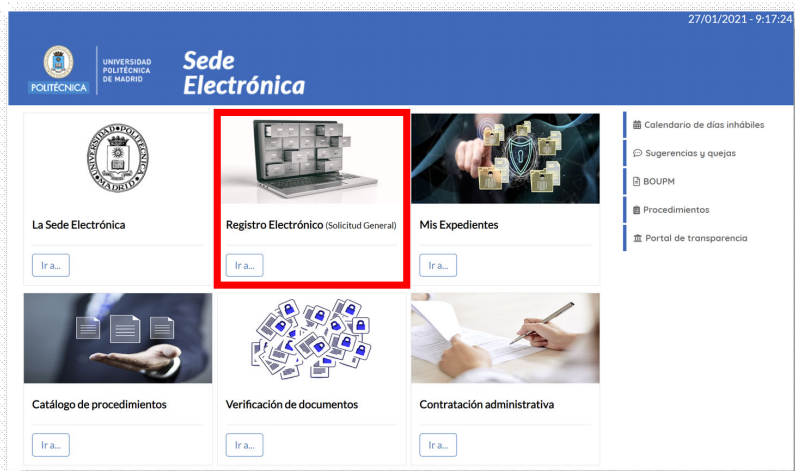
27/01/2021 - 9:17:24

POLITÉCNICA UNIVERSIDAD POLITÉCNICA DE MADRID

Sede Electrónica

La Sede Electrónica

Ir a...

Registro Electrónico (Solicitud General)

Ir a...

Mis Expedientes

Ir a...

Calendario de días inhábiles

Sugerencias y quejas

BOUPM

Procedimientos

Portal de transparencia

Catálogo de procedimientos

Ir a...

Verificación de documentos

Ir a...

Contratación administrativa

Ir a...